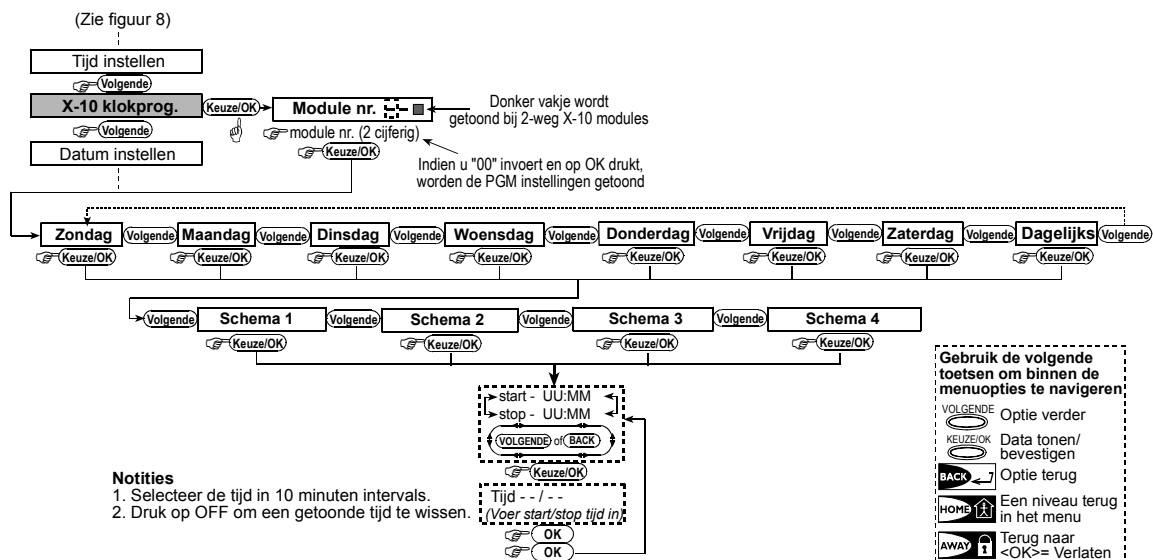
(Zie figuur 8)

Tijd instellen

Volgende

X-10 klokprog.

Keuze/OK

Module nr.

Donker vakje wordt getoond bij 2-weg X-10 modules

Volgende

module nr. (2 cijferig)

Keuze/OK

Indien u "00" invoert en op OK drukt, worden de PGM instellingen getoond

Datum instellen

Zondag Volgende Maandag Volgende Dinsdag Volgende Woensdag Volgende Donderdag Volgende Vrijdag Volgende Zaterdag Volgende Dagelijks Volgende

Keuze/OK Keuze/OK Keuze/OK Keuze/OK Keuze/OK Keuze/OK Keuze/OK Keuze/OK

Volgende Schema 1 Volgende Schema 2 Volgende Schema 3 Volgende Schema 4

Keuze/OK Keuze/OK Keuze/OK Keuze/OK

start - UU:MM
stop - UU:MM
VOLGENDE of BACK

Keuze/OK

Tijd - - / - -
(Voer start/stop tijd in)

OK
OK

Notities
1. Selecteer de tijd in 10 minuten intervals.
2. Druk op OFF om een getoonde tijd te wissen.

Gebruik de volgende toetsen om binnen de menuopties te navigeren
VOLGENDE Optie verder
KEUZE/OK Data tonen/ bevestigen
BACK Optie terug
HOME Een niveau terug in het menu
AWAY Terug naar <OK>= Verlaten